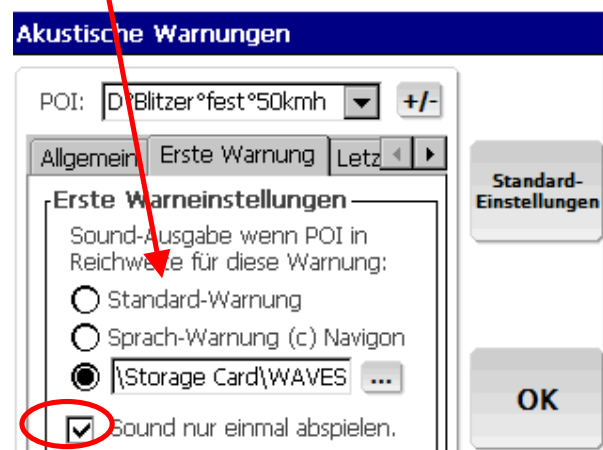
Akustische Warnungen

POI: D°Blitzer°fest°50kmh

+/-

Allgemein

Erste Warnung

Letz

Erste Warneinstellungen

Sound-Ausgabe wenn POI in Reichweite für diese Warnung:

Standard-Warnung

Sprach-Warnung (c) Navigon

\Storage Card\WAVES

...

Sound nur einmal abspielen.

Standard-Einstellungen

OK